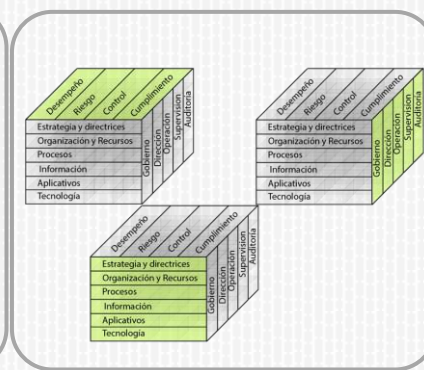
Desempeño
Riesgo
Control
Cumplimiento
Estrategia y directrices
Organización y Recursos
Procesos
Información
Aplicativos
Tecnología
Gobierno
Dirección
Operación
Supervisión
Auditoría

Desempeño
Riesgo
Control
Cumplimiento
Estrategia y directrices
Organización y Recursos
Procesos
Información
Aplicativos
Tecnología
Gobierno
Dirección
Operación
Supervisión
Auditoría

Desempeño
Riesgo
Control
Cumplimiento
Estrategia y directrices
Organización y Recursos
Procesos
Información
Aplicativos
Tecnología
Gobierno
Dirección
Operación
Supervisión
Auditoría